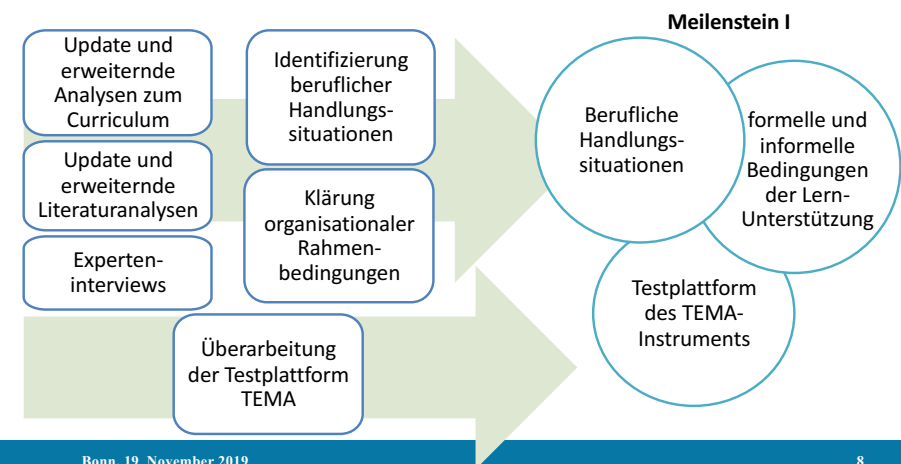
Update und erweiternde Analysen zum Curriculum

Update und erweiternde Literaturanalysen

Experten-interviews

Identifizierung beruflicher Handlungs-situationen

Klärung organisationaler Rahmen-bedingungen

Überarbeitung der Testplattform TEMA

Meilenstein I

Berufliche Handlungs-situationen

formelle und informelle Bedingungen der Lern-Unterstützung

Testplattform des TEMA-Instruments

Bonn, 19. November 2019

8